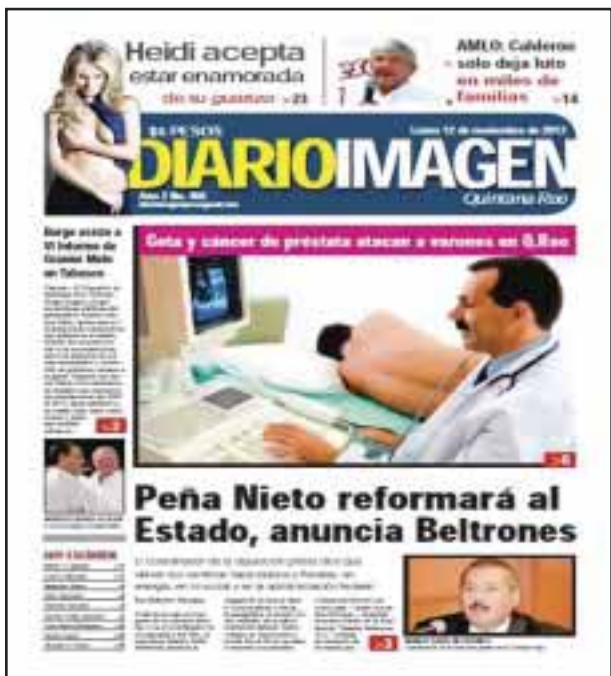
Heidi acepta estar enamorada de su guarura >23

AMLO: Calderon solo deja luto en miles de familias >14

$8 PESOS

Lunes 12 de noviembre de 2012

DIARIO IMAGEN

Quintana Roo

Gota y cáncer de próstata atacan a varones en Q.Roo

Borge asiste a VI Informe de Granier Melo en Tabasco

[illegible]

>2

>6

Peña Nieto reformará al Estado, anuncia Beltrones

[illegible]

>3